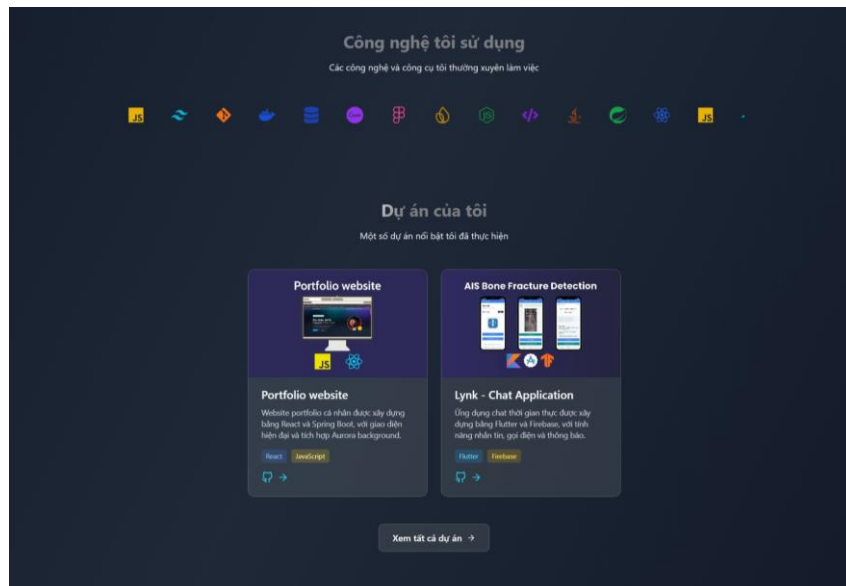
Công nghệ tôi sử dụng

Các công nghệ và công cụ tôi thường xuyên làm việc

JS JS

Dự án của tôi

Một số dự án nổi bật tôi đã thực hiện

Portfolio website

JS

Portfolio website

Website portfolio cá nhân được xây dựng bằng React và Spring Boot, với giao diện hiện đại và tích hợp Aurora background.

React JavaScript

AIS Bone Fracture Detection

Lynk - Chat Application

Ứng dụng chat thời gian thực được xây dựng bằng Flutter và Firebase, với tính năng nhắn tin, gọi điện và thông báo.

Flutter Firebase

Xem tất cả dự án →